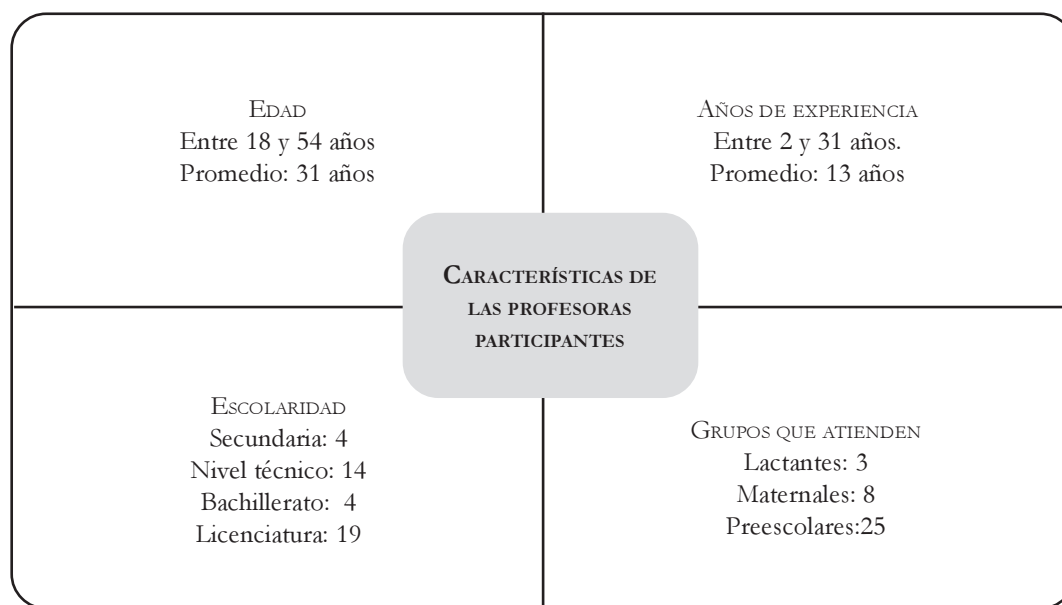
Edad
Entre 18 y 54 años
Promedio: 31 años

Años de experiencia
Entre 2 y 31 años.
Promedio: 13 años

Características de las profesoras participantes

Escolaridad
Secundaria: 4
Nivel técnico: 14
Bachillerato: 4
Licenciatura: 19

Grupos que atienden
Lactantes: 3
Maternales: 8
Preescolares:25